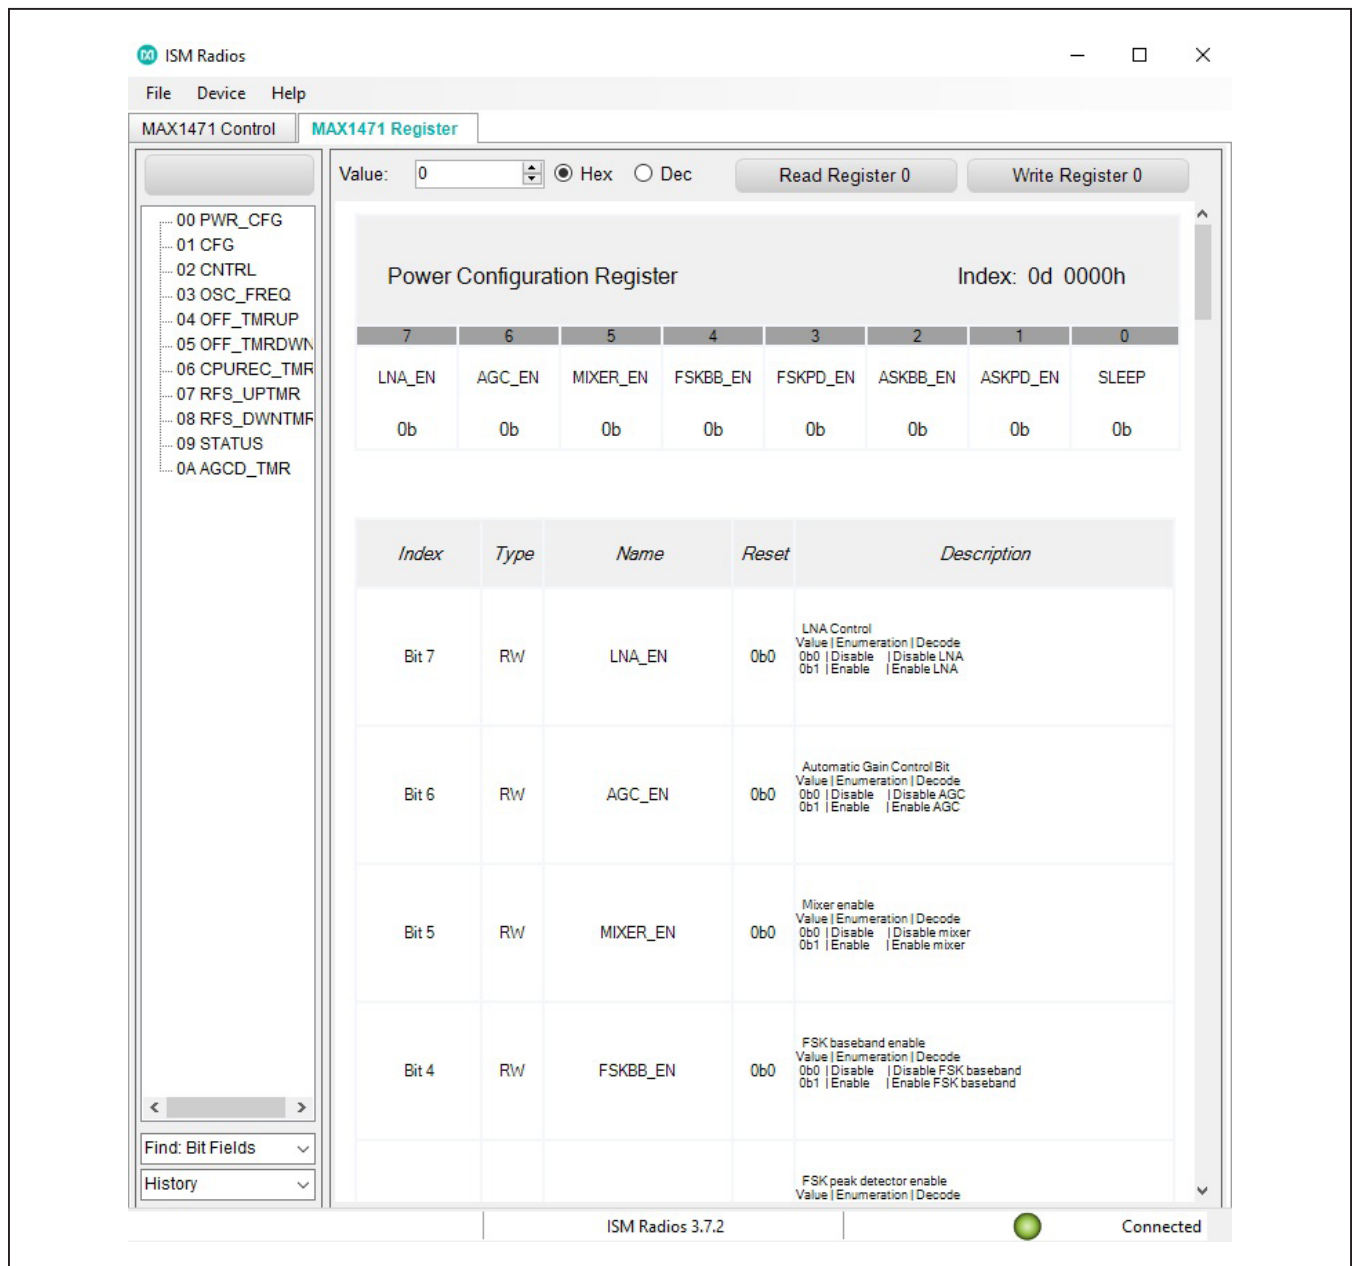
ISM Radios

File Device Help

MAX1471 Control | MAX1471 Register

00 PWR_CFG
01 CFG
02 CNTRL
03 OSC_FREQ
04 OFF_TMRUP
05 OFF_TMRDWN
06 CPUREC_TMR
07 RFS_UPTMR
08 RFS_DWNTMR
09 STATUS
0A AGCD_TMR

Find: Bit Fields

History

Value: 0 Hex Dec Read Register 0 Write Register 0

Power Configuration Register Index: 0d 0000h

| 7 | 6 | 5 | 4 | 3 | 2 | 1 | 0 |
|---|---|---|---|---|---|---|---|
| LNA_EN | AGC_EN | MIXER_EN | FSKBB_EN | FSKPD_EN | ASKBB_EN | ASKPD_EN | SLEEP |
| 0b | 0b | 0b | 0b | 0b | 0b | 0b | 0b |

| Index | Type | Name | Reset | Description |
|---|---|---|---|---|
| Bit 7 | RW | LNA_EN | 0b0 | LNA Control Value \| Enumeration \| Decode 0b0 \| Disable \| Disable LNA 0b1 \| Enable \| Enable LNA |
| Bit 6 | RW | AGC_EN | 0b0 | Automatic Gain Control Bit Value \| Enumeration \| Decode 0b0 \| Disable \| Disable AGC 0b1 \| Enable \| Enable AGC |
| Bit 5 | RW | MIXER_EN | 0b0 | Mixer enable Value \| Enumeration \| Decode 0b0 \| Disable \| Disable mixer 0b1 \| Enable \| Enable mixer |
| Bit 4 | RW | FSKBB_EN | 0b0 | FSK baseband enable Value \| Enumeration \| Decode 0b0 \| Disable \| Disable FSK baseband 0b1 \| Enable \| Enable FSK baseband |
| | | | | FSK peak detector enable Value \| Enumeration \| Decode |

ISM Radios 3.7.2 Connected